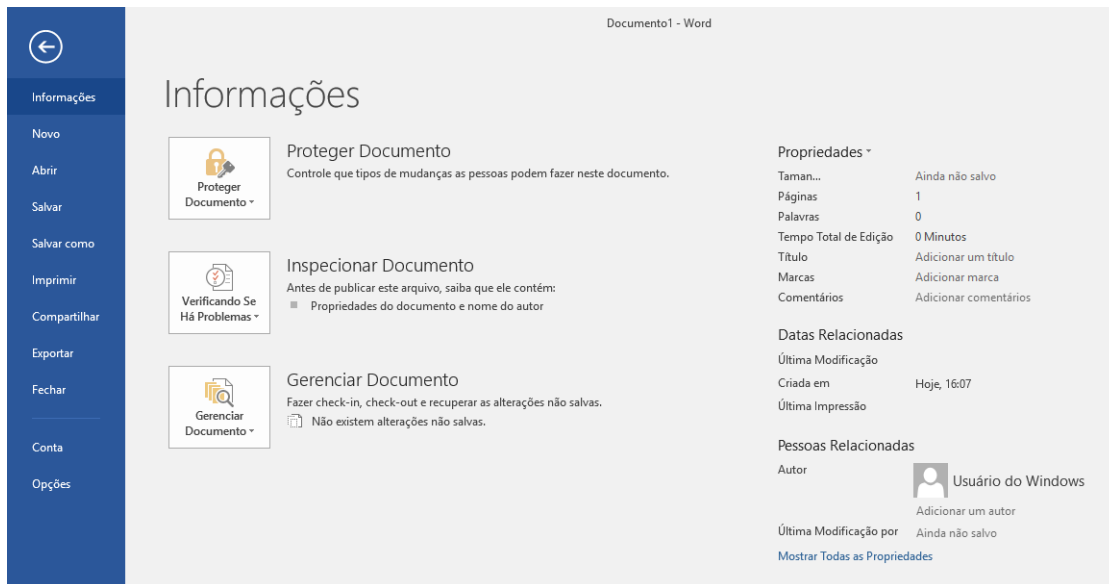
Documento1 - Word

Informações
Novo
Abrir
Salvar
Salvar como
Imprimir
Compartilhar
Exportar
Fechar
Conta
Opções

Informações

Proteger Documento
Proteger Documento
Controle que tipos de mudanças as pessoas podem fazer neste documento.

Verificando Se Há Problemas
Inspecionar Documento
Antes de publicar este arquivo, saiba que ele contém:
Propriedades do documento e nome do autor

Gerenciar Documento
Gerenciar Documento
Fazer check-in, check-out e recuperar as alterações não salvas.
Não existem alterações não salvas.

Propriedades

| | |
|---|---|
| Taman... | Ainda não salvo |
| Páginas | 1 |
| Palavras | 0 |
| Tempo Total de Edição | 0 Minutos |
| Título | Adicionar um título |
| Marcas | Adicionar marca |
| Comentários | Adicionar comentários |

Datas Relacionadas

| | |
|---|---|
| Última Modificação | |
| Criada em | Hoje, 16:07 |
| Última Impressão | |

Pessoas Relacionadas
Autor
Usuário do Windows
Adicionar um autor
Última Modificação por Ainda não salvo
Mostrar Todas as Propriedades